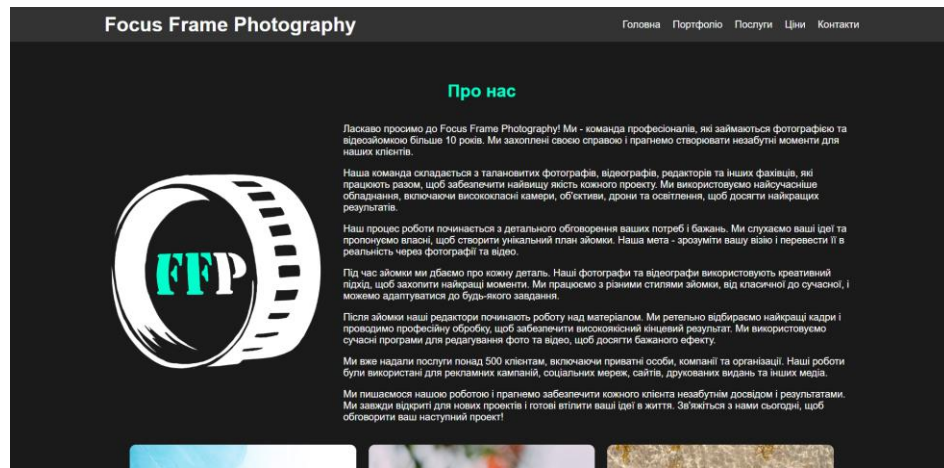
Focus Frame Photography

Головна Портфоліо Послуги Ціни Контакти

Про нас

FFP

Ласкаво просимо до Focus Frame Photography! Ми - команда професіоналів, які займаються фотографією та відеозйомкою більше 10 років. Ми захоплені своєю справою і прагнемо створювати незабутні моменти для наших клієнтів.

Наша команда складається з талановитих фотографів, відеографів, редакторів та інших фахівців, які працюють разом, щоб забезпечити найвищу якість кожного проекту. Ми використовуємо найсучасніше обладнання, включаючи висококласні камери, об'єктиви, дрони та освітлення, щоб досягти найкращих результатів.

Наш процес роботи починається з детального обговорення ваших потреб і бажань. Ми слухаємо ваші ідеї та пропонуємо власні, щоб створити унікальний план зйомки. Наша мета - зрозуміти вашу візію і перевести її в реальність через фотографії та відео.

Під час зйомки ми дбаємо про кожну деталь. Наші фотографи та відеографи використовують креативний підхід, щоб захопити найкращі моменти. Ми працюємо з різними стилями зйомки, від класичної до сучасної, і можемо адаптуватися до будь-якого завдання.

Після зйомки наші редактори починають роботу над матеріалом. Ми ретельно відбираємо найкращі кадри і проводимо професійну обробку, щоб забезпечити високоякісний кінцевий результат. Ми використовуємо сучасні програми для редагування фото та відео, щоб досягти бажаного ефекту.

Ми вже надали послуги понад 500 клієнтам, включаючи приватні особи, компанії та організації. Наші роботи були використані для рекламних кампаній, соціальних мереж, сайтів, друкованих видань та інших медіа.

Ми пишаємося нашою роботою і прагнемо забезпечити кожного клієнта незабутнім досвідом і результатами. Ми завжди відкриті для нових проектів і готові втілити ваші ідеї в життя. Зв'яжіться з нами сьогодні, щоб обговорити ваш наступний проект!